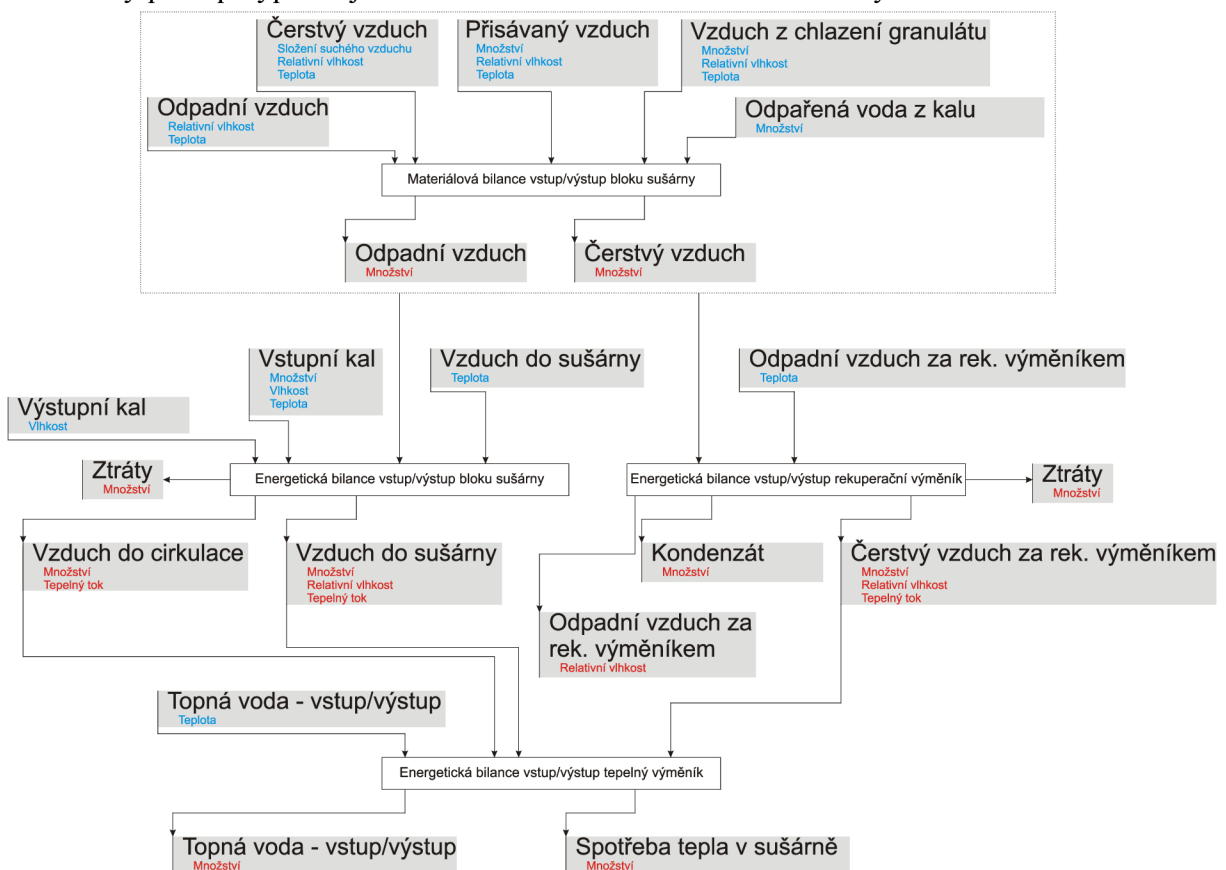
Čerstvý vzduch
Složení suchého vzduchu
Relativní vlhkost
Teplota

Přisávaný vzduch
Množství
Relativní vlhkost
Teplota

Vzduch z chlazení granulátu
Množství
Relativní vlhkost
Teplota

Odpadní vzduch
Relativní vlhkost
Teplota

Odpařená voda z kalu
Množství

Materiálová bilance vstup/výstup bloku sušárny

Odpadní vzduch
Množství

Čerstvý vzduch
Množství

Vstupní kal
Množství
Vlhkost
Teplota

Vzduch do sušárny
Teplota

Odpadní vzduch za rek. výměníkem
Teplota

Výstupní kal
Vlhkost

Ztráty
Množství

Energetická bilance vstup/výstup bloku sušárny

Energetická bilance vstup/výstup rekuperační výměník

Ztráty
Množství

Vzduch do cirkulace
Množství
Tepelný tok

Vzduch do sušárny
Množství
Relativní vlhkost
Tepelný tok

Kondenzát
Množství

Čerstvý vzduch za rek. výměníkem
Množství
Relativní vlhkost
Tepelný tok

Odpadní vzduch za rek. výměníkem
Relativní vlhkost

Topná voda - vstup/výstup
Teplota

Energetická bilance vstup/výstup tepelný výměník

Topná voda - vstup/výstup
Množství

Spotřeba tepla v sušárně
Množství